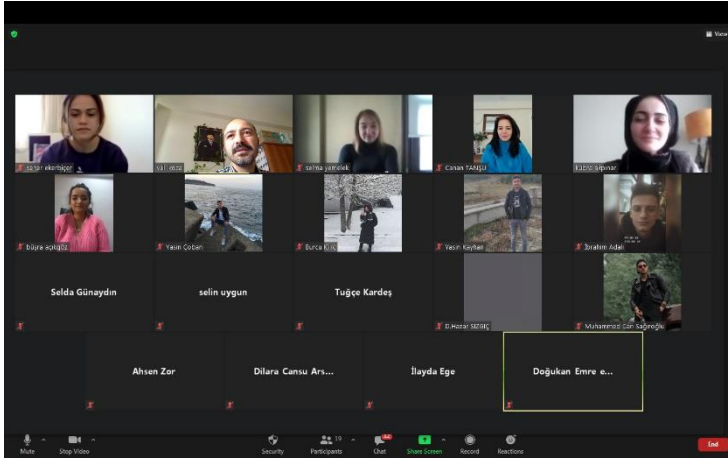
View

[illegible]

veli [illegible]

selma yemelek

Canan TANŞU

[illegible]

büşra açıkgöz

Yasin Çoban

Burcu Kılıç

Yasin Kayıkcı

İbrahim Adali

Selda Günaydın

selin uygun

Tuğçe Kardeş

D.Hazar SEZGİÇ

Muhammed Can Sağıroğlu

Ahsen Zor

Dilara Cansu Ars...

İlayda Ege

Doğukan Emre e...

Mute

Stop Video

Security

Participants 19

Chat

Share Screen

Record

Reactions

End